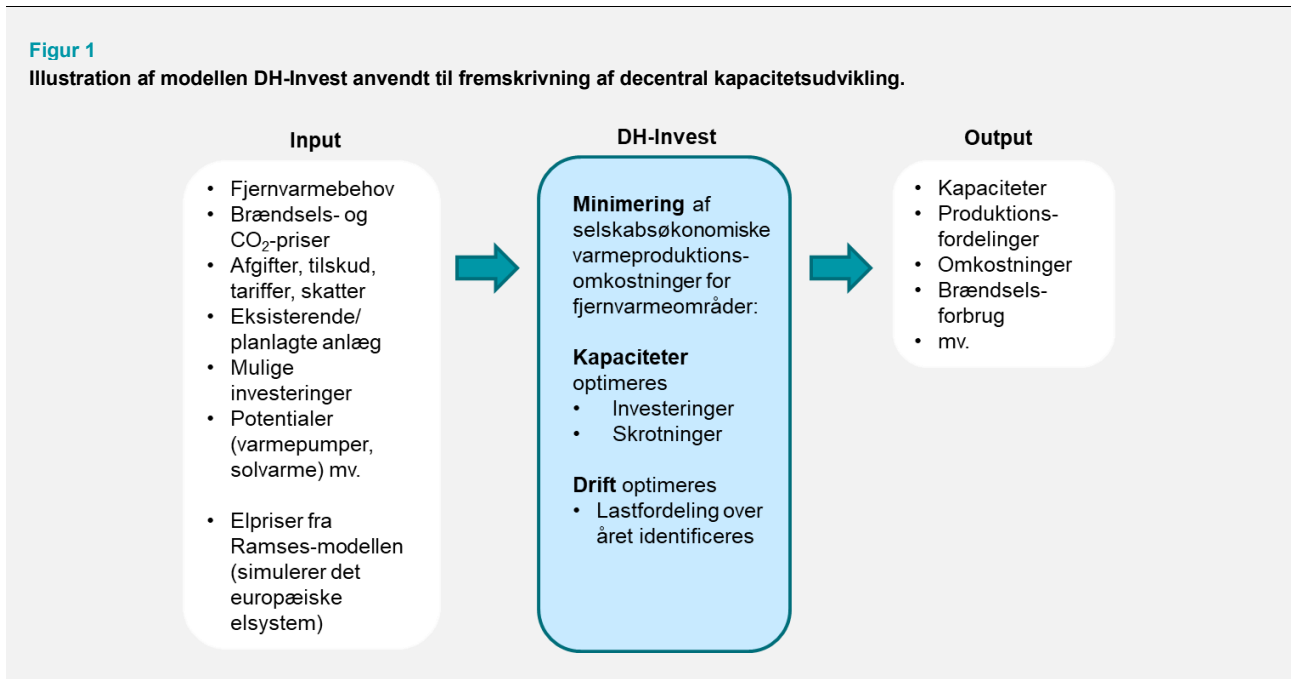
**Figur 1**
**Illustration af modellen DH-Invest anvendt til fremskrivning af decentral kapacitetsudvikling.**

**Input**

- Fjernvarmebehov
- Brændsels- og $CO_2$-priser
- Afgifter, tilskud, tariffer, skatter
- Eksisterende/ planlagte anlæg
- Mulige investeringer
- Potentialer (varmepumper, solvarme) mv.

- Elpriser fra Ramses-modellen (simulerer det europæiske elsystem)

**DH-Invest**

**Minimering** af selskabsøkonomiske varmeproduktionsomkostninger for fjernvarmeområder:

**Kapaciteter** optimeres
- Investeringer
- Skrotninger

**Drift** optimeres
- Lastfordeling over året identificeres

**Output**

- Kapaciteter
- Produktionsfordelinger
- Omkostninger
- Brændselsforbrug
- mv.